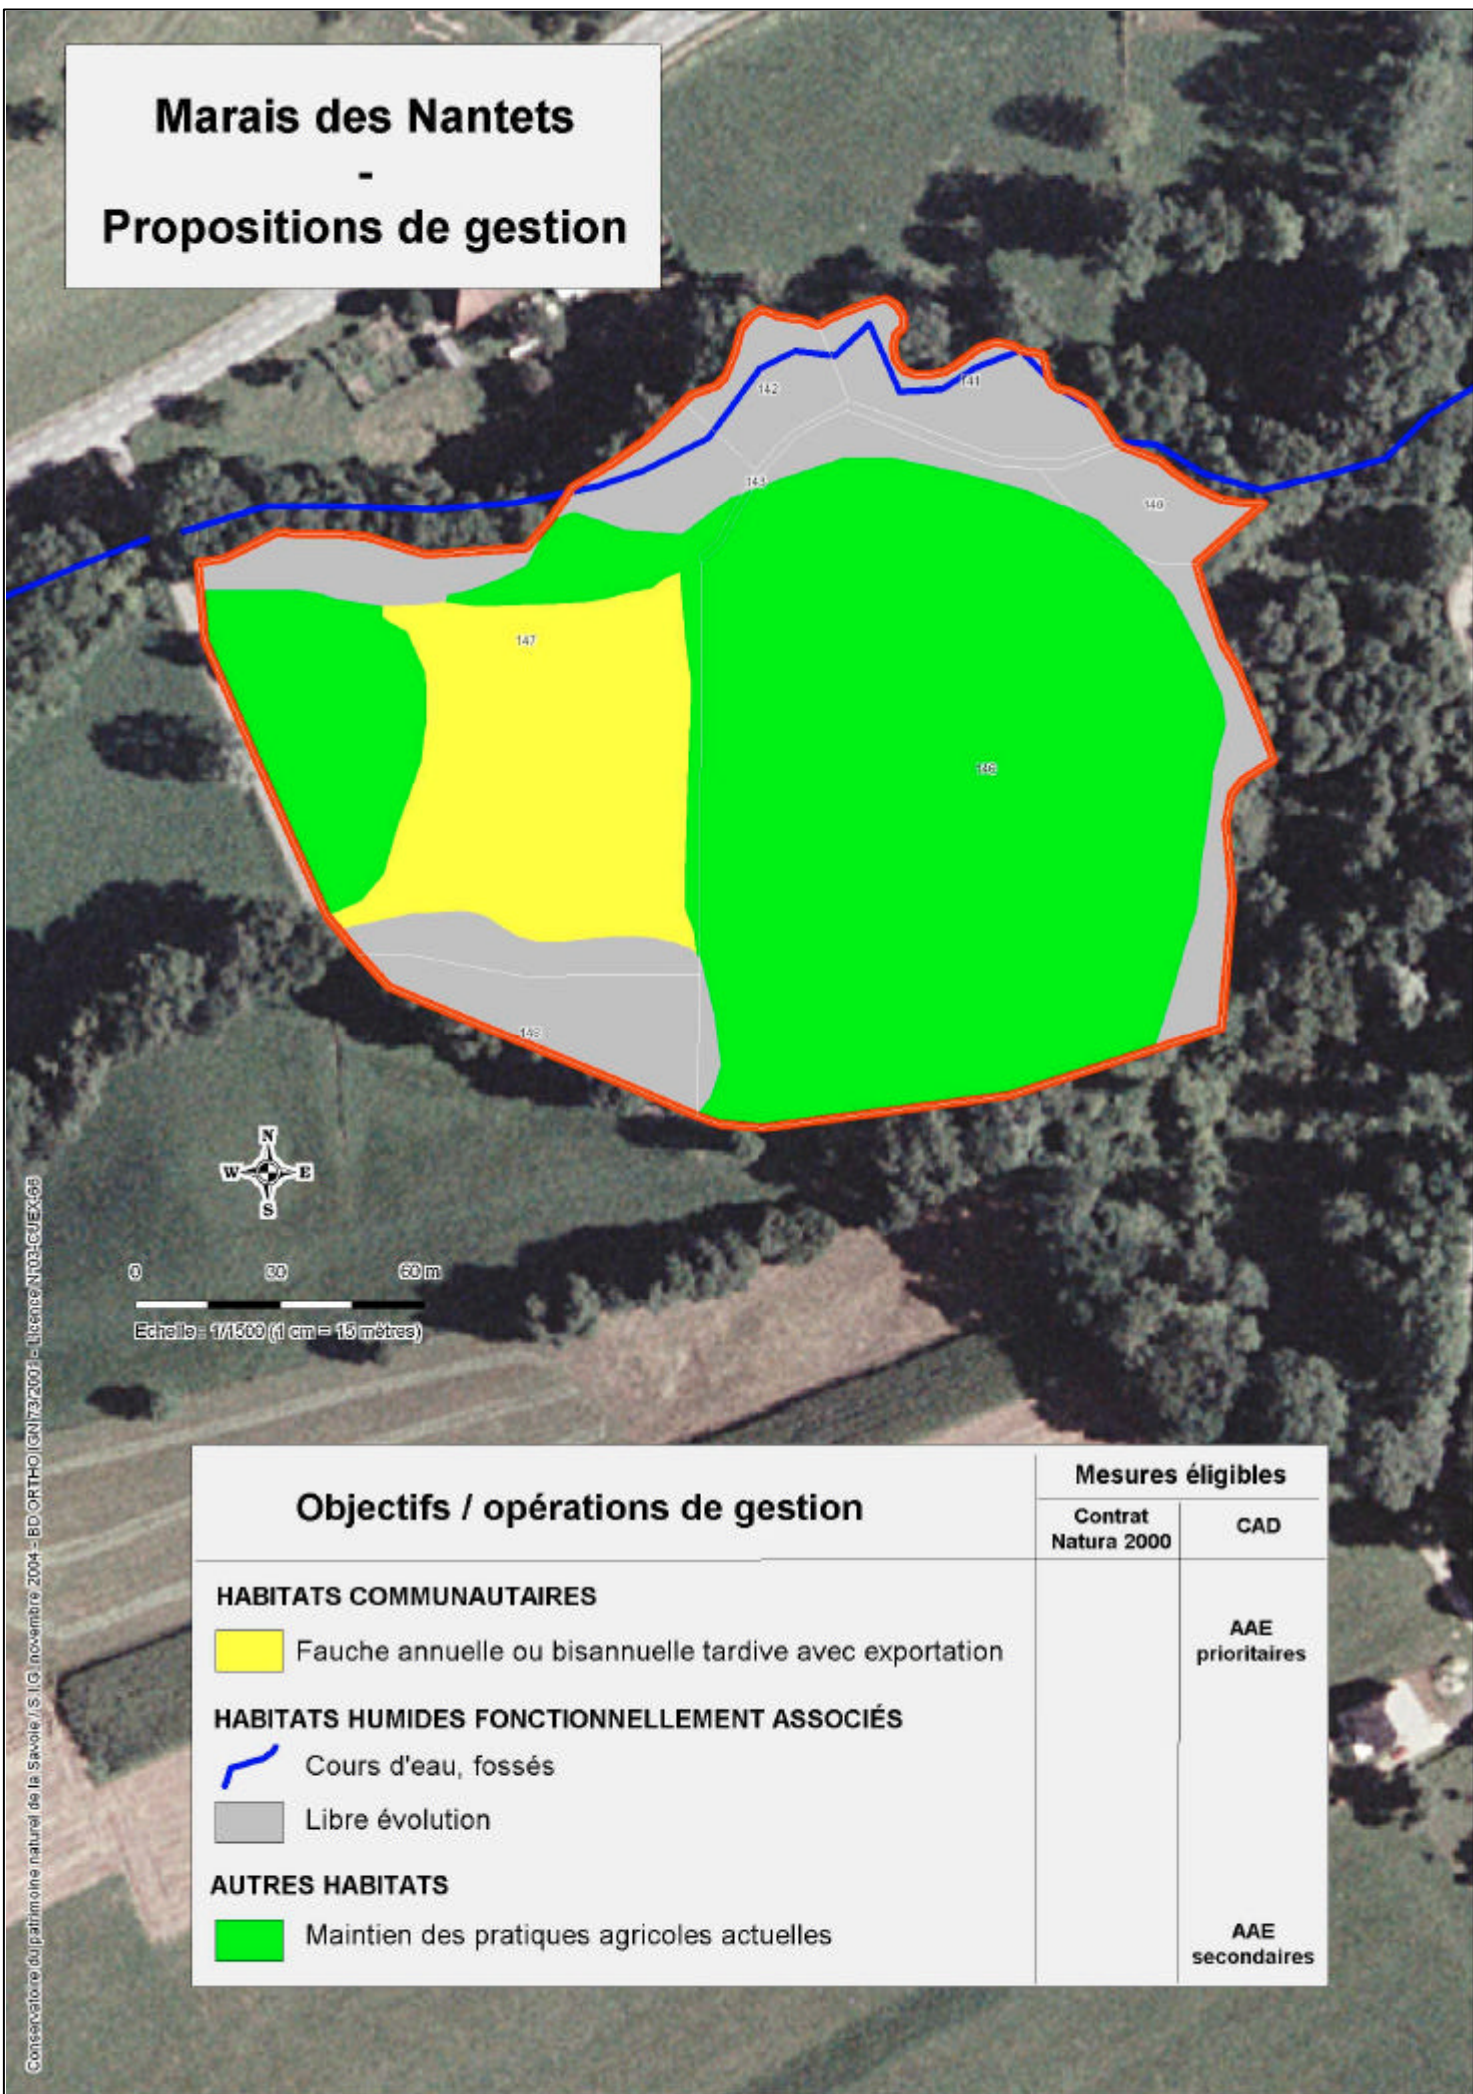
Marais des Nantets
-
Propositions de gestion

142
141
143
140
147
146
148

N
W
E
S

0
30
60 m
Echelle : 1/1500 (1 cm = 15 mètres)

Conservatoire du patrimoine naturel de la Savoie / S.I.G. novembre 2004 - BD ORTHO IGN 73/2001 - Licence N°03-CUEX-68

| Objectifs / opérations de gestion | Mesures éligibles: Contrat Natura 2000 | Mesures éligibles: CAD |
|---|---|---|
| HABITATS COMMUNAUTAIRES | | |
| Fauche annuelle ou bisannuelle tardive avec exportation | | AAE prioritaires |
| HABITATS HUMIDES FONCTIONNELLEMENT ASSOCIÉS | | |
| Cours d'eau, fossés | | |
| Libre évolution | | |
| AUTRES HABITATS | | |
| Maintien des pratiques agricoles actuelles | | AAE secondaires |